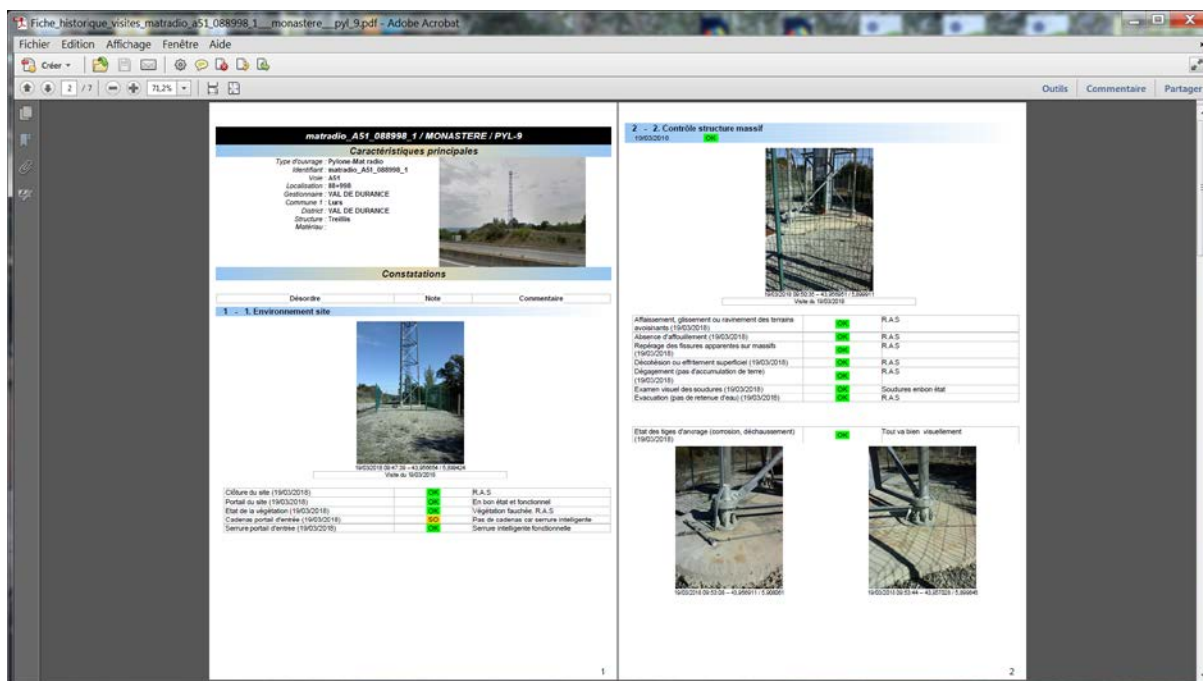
Fiche_historique_visites_matradio_a51_088998_1__monastere__pyl_9.pdf - Adobe Acrobat

Fichier Edition Affichage Fenêtre Aide

Créer

2 / 7 71,2%

Outils Commentaire Partager

matradio_A51_088998_1 / MONASTERE / PYL-9

Caractéristiques principales

Type d'ouvrage : Pylone-Mat radio
Identifiant : matradio_A51_088998_1
Voie : A51
Localisation : 88+998
Gestionnaire : VAL DE DURANCE
Commune 1 : Lurs
District : VAL DE DURANCE
Structure : Treillis
Matériau :

Constatations

| Désordre | Note | Commentaire |
|---|---|---|

1 - 1. Environnement site

19/03/2018 09:47:39 – 43,959654 / 5,889426
Visite du 19/03/2018

| | | |
|---|---|---|
| Clôture du site (19/03/2018) | OK | R.A.S |
| Portail du site (19/03/2018) | OK | En bon état et fonctionnel |
| Etat de la végétation (19/03/2018) | OK | Végétation fauchée. R.A.S |
| Cadenas portail d'entrée (19/03/2018) | SO | Pas de cadenas car serrure intelligente |
| Serrure portail d'entrée (19/03/2018) | OK | Serrure intelligente fonctionnelle |

1

2 - 2. Contrôle structure massif
19/03/2018 OK

19/03/2018 09:52:35 – 43,959611 / 5,889911
Visite du 19/03/2018

| | | |
|---|---|---|
| Affaissement, glissement ou ravinement des terrains avoisinants (19/03/2018) | OK | R.A.S |
| Absence d'affouillement (19/03/2018) | OK | R.A.S |
| Repérage des fissures apparentes sur massifs (19/03/2018) | OK | R.A.S |
| Décohésion ou effritement superficiel (19/03/2018) | OK | R.A.S |
| Dégagement (pas d'accumulation de terre) (19/03/2018) | OK | R.A.S |
| Examen visuel des soudures (19/03/2018) | OK | Soudures enbon état |
| Evacuation (pas de retenue d'eau) (19/03/2018) | OK | R.A.S |

| | | |
|---|---|---|
| Etat des tiges d'ancrage (corrosion, déchaussement) (19/03/2018) | OK | Tout va bien visuellement |

19/03/2018 09:53:36 – 43,959611 / 5,909061

19/03/2018 09:53:44 – 43,957029 / 5,889849

2